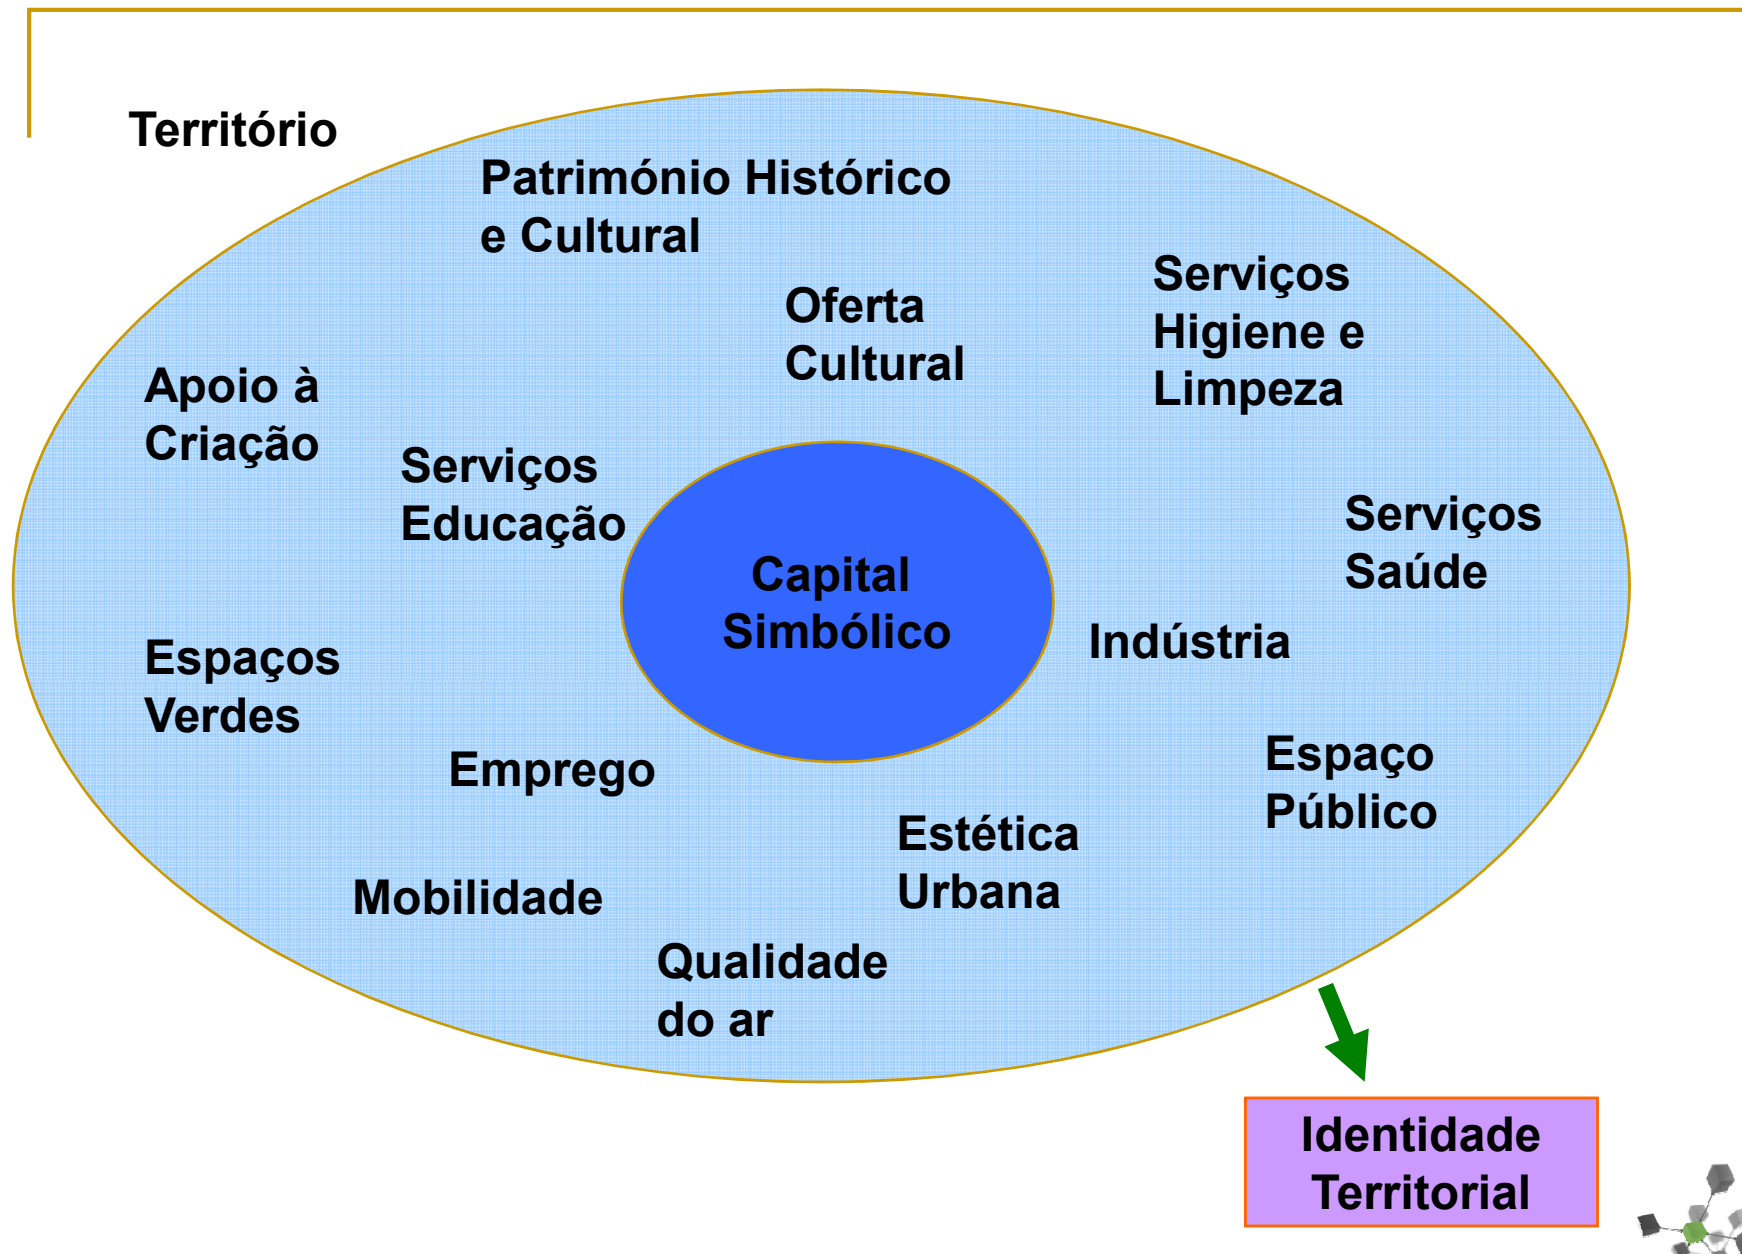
Território

Património Histórico e Cultural

Oferta Cultural

Serviços Higiene e Limpeza

Apoio à Criação

Serviços Educação

Capital Simbólico

Serviços Saúde

Indústria

Espaços Verdes

Emprego

Espaço Público

Estética Urbana

Mobilidade

Qualidade do ar

Identidade Territorial